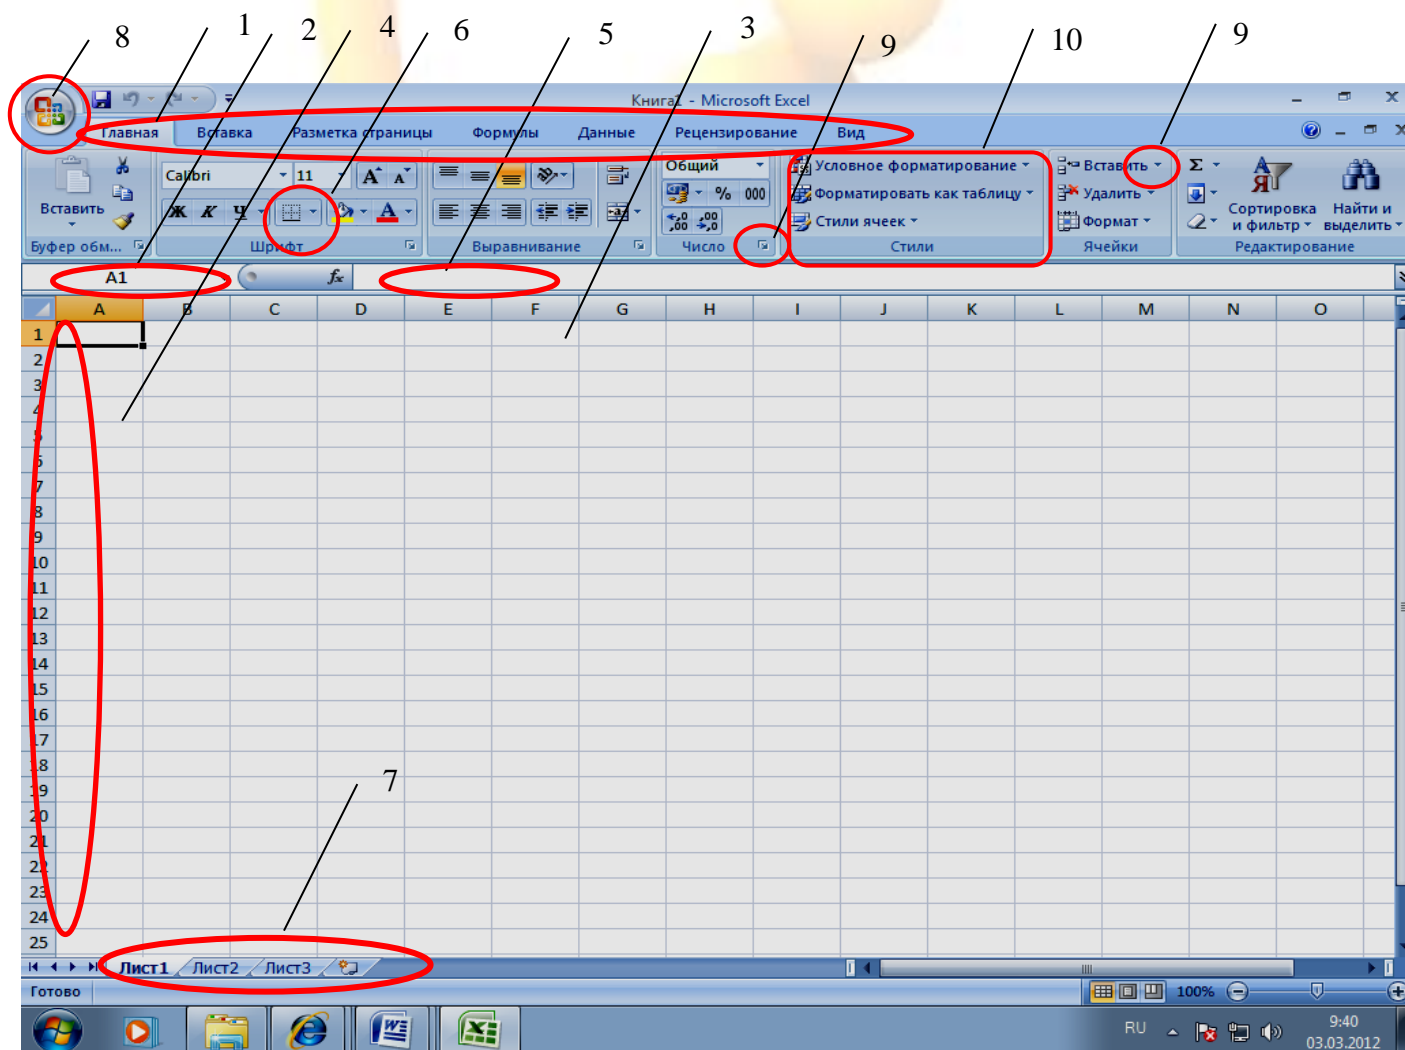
8 1 2 4 6 5 3 9 10 9

Книга1 - Microsoft Excel

Главная Вставка Разметка страницы Формулы Данные Рецензирование Вид

Вставить
Буфер обм...
Calibri 11
Ж К Ч
Шрифт
Выравнивание
Общий
% 000
Число
Условное форматирование
Форматировать как таблицу
Стили ячеек
Стили
Вставить
Удалить
Формат
Ячейки
Σ
Сортировка и фильтр
Найти и выделить
Редактирование

A1 $f_x$

| | A | B | C | D | E | F | G | H | I | J | K | L | M | N | O |
|---|---|---|---|---|---|---|---|---|---|---|---|---|---|---|---|
| 1 | | | | | | | | | | | | | | | |
| 2 | | | | | | | | | | | | | | | |
| 3 | | | | | | | | | | | | | | | |
| 4 | | | | | | | | | | | | | | | |
| 5 | | | | | | | | | | | | | | | |
| 6 | | | | | | | | | | | | | | | |
| 7 | | | | | | | | | | | | | | | |
| 8 | | | | | | | | | | | | | | | |
| 9 | | | | | | | | | | | | | | | |
| 10 | | | | | | | | | | | | | | | |
| 11 | | | | | | | | | | | | | | | |
| 12 | | | | | | | | | | | | | | | |
| 13 | | | | | | | | | | | | | | | |
| 14 | | | | | | | | | | | | | | | |
| 15 | | | | | | | | | | | | | | | |
| 16 | | | | | | | | | | | | | | | |
| 17 | | | | | | | | | | | | | | | |
| 18 | | | | | | | | | | | | | | | |
| 19 | | | | | | | | | | | | | | | |
| 20 | | | | | | | | | | | | | | | |
| 21 | | | | | | | | | | | | | | | |
| 22 | | | | | | | | | | | | | | | |
| 23 | | | | | | | | | | | | | | | |
| 24 | | | | | | | | | | | | | | | |
| 25 | | | | | | | | | | | | | | | |

7

Лист1 Лист2 Лист3

Готово 100%

RU 9:40 03.03.2012